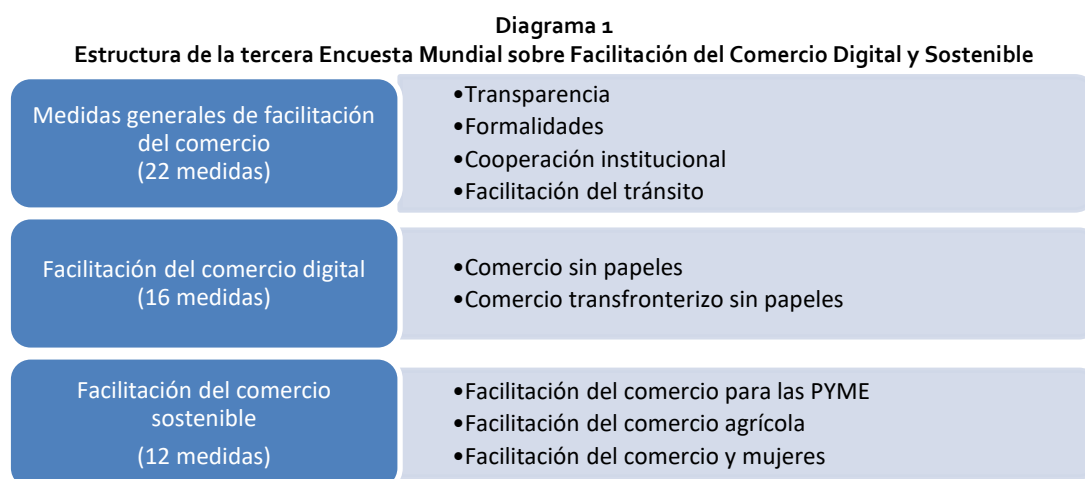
Diagrama 1
Estructura de la tercera Encuesta Mundial sobre Facilitación del Comercio Digital y Sostenible

Medidas generales de facilitación del comercio
(22 medidas)

•Transparencia
•Formalidades
•Cooperación institucional
•Facilitación del tránsito

Facilitación del comercio digital
(16 medidas)

•Comercio sin papeles
•Comercio transfronterizo sin papeles

Facilitación del comercio sostenible
(12 medidas)

•Facilitación del comercio para las PYME
•Facilitación del comercio agrícola
•Facilitación del comercio y mujeres